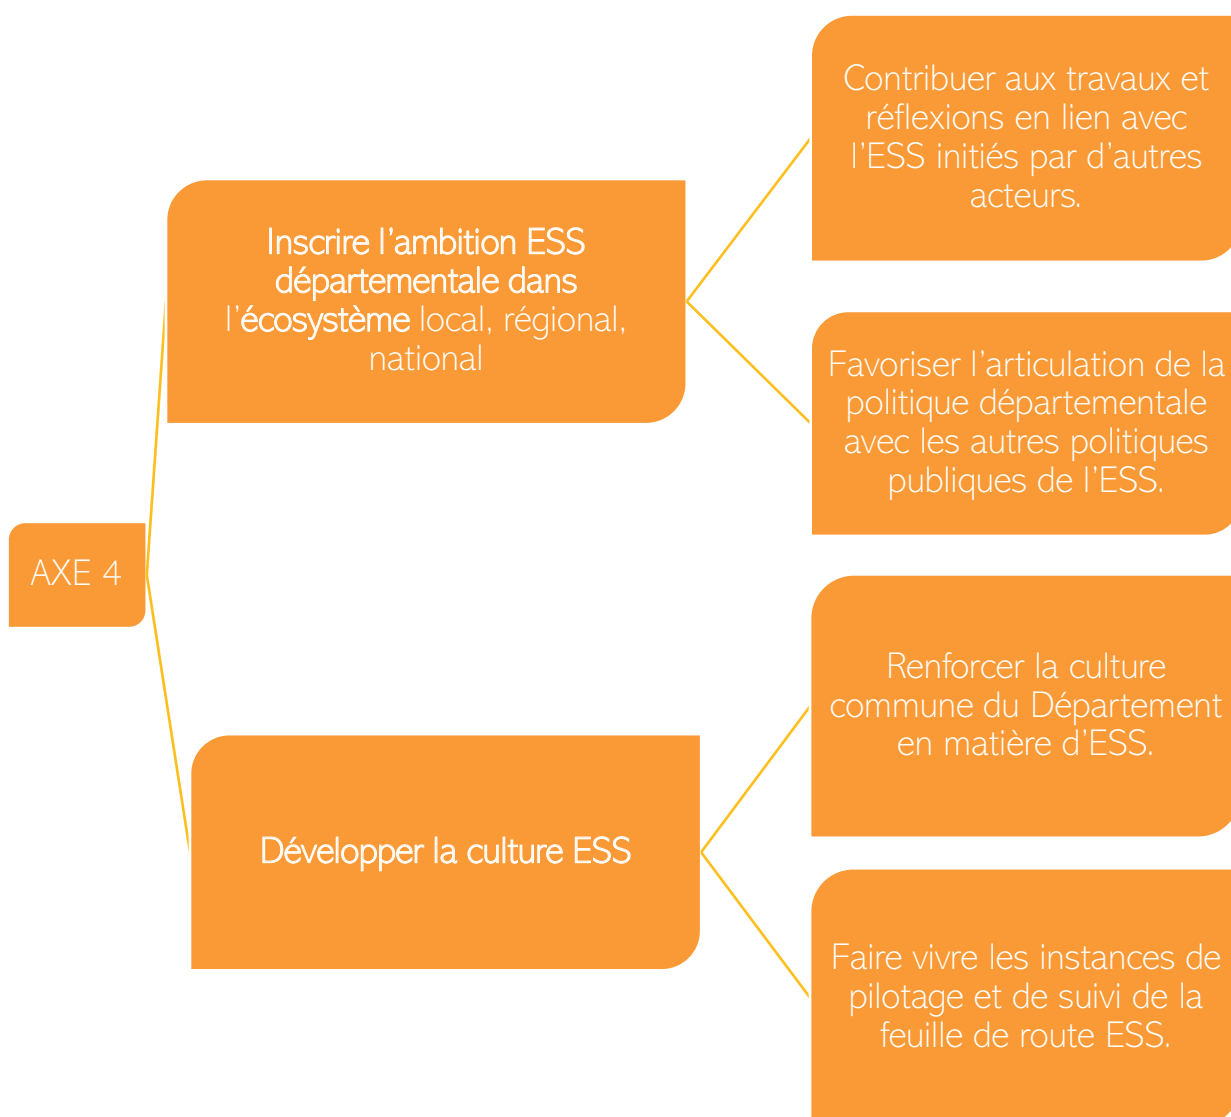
AXE 4

Inscrire l'ambition ESS départementale dans l'écosystème local, régional, national

Contribuer aux travaux et réflexions en lien avec l'ESS initiés par d'autres acteurs.

Favoriser l'articulation de la politique départementale avec les autres politiques publiques de l'ESS.

Développer la culture ESS

Renforcer la culture commune du Département en matière d'ESS.

Faire vivre les instances de pilotage et de suivi de la feuille de route ESS.